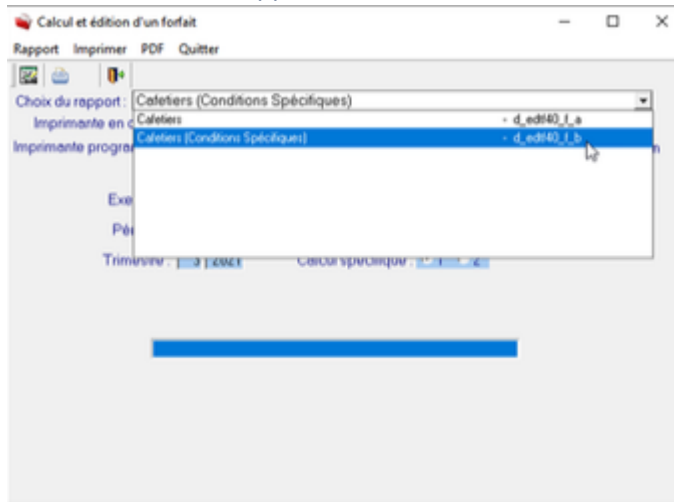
Calcul et édition d'un forfait

Rapport Imprimer PDF Quitter

Choix du rapport : Cafetiers (Conditions Spécifiques)

Cafetiers - d_edt40_f_a

Cafetiers (Conditions Spécifiques) - d_edt40_f_b

Imprimante en c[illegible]

Imprimante progra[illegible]

Exe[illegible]

Pér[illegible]

Trimestre : 3 2021

Calcul spécifique : 1 2